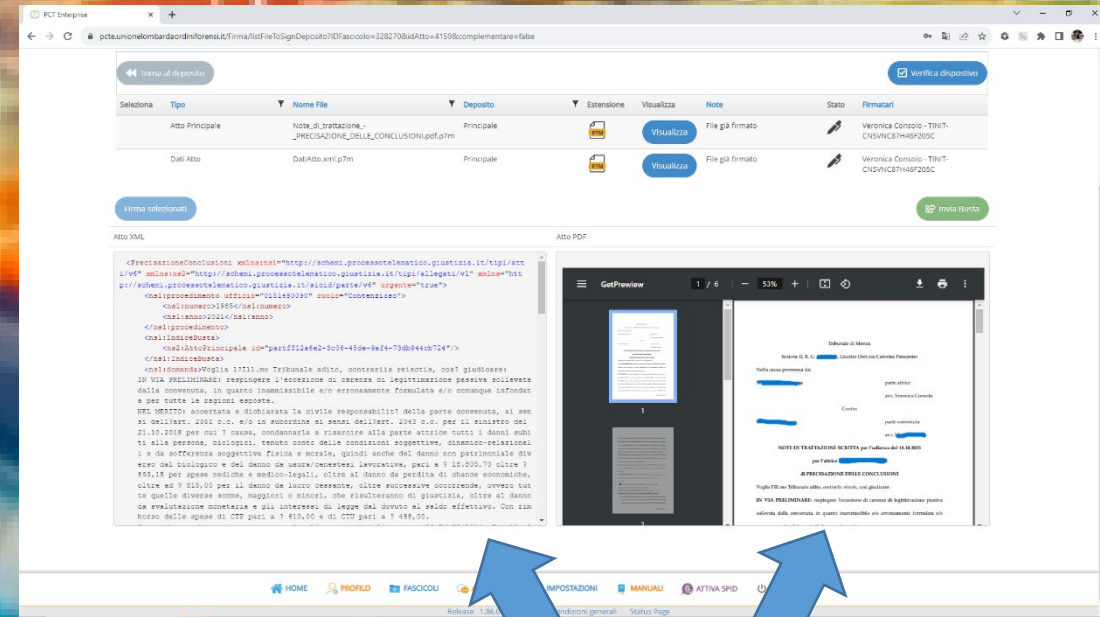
PCT Enterprise
pcte.unionelombardaordiniforensi.it/Firma/listFileToSignDeposito?IDFascicolo=328270&idAtto=4159&complementare=false

Torna al deposito

Verifica dispositivo

| Seleziona | Tipo | Nome File | Deposito | Estensione | Visualizza | Note | Stato | Firmatari |
|---|---|---|---|---|---|---|---|---|
| | Atto Principale | Note_di_trattazione_-_PRECISAZIONE_DELLE_CONCLUSIONI.pdf.p7m | Principale | P7M | Visualizza | File già firmato | | Veronica Consolo - TINIT-CNSVNC87H46F205C |
| | Dati Atto | DatiAtto.xml.p7m | Principale | P7M | Visualizza | File già firmato | | Veronica Consolo - TINIT-CNSVNC87H46F205C |

Firma selezionati

Invia Busta

Atto XML

Atto PDF

<PrecisazioneConclusioni xmlns:ns1="http://schemi.processotelematico.giustizia.it/tipi/atti/v6" xmlns:ns2="http://schemi.processotelematico.giustizia.it/tipi/allegati/v1" xmlns="http://schemi.processotelematico.giustizia.it/sicid/parte/v6" urgente="true">
<ns1:procedimento ufficio="0151490090" ruolo="Contenzioso">
<ns1:numero>1965</ns1:numero>
<ns1:anno>2021</ns1:anno>
</ns1:procedimento>
<ns1:IndiceBusta>
<ns2:AttoPrincipale id="partf512a6e2-3c06-45de-9af4-73db944cb724"/>
</ns1:IndiceBusta>
<ns1:domanda>Voglia l?Ill.mo Tribunale adito, contrariis reiectis, cos? giudicare:
IN VIA PRELIMINARE: respingere l'eccezione di carenza di legittimazione passiva sollevata dalla convenuta, in quanto inammissibile e/o erroneamente formulata e/o comunque infondata per tutte le ragioni esposte.
NEL MERITO: accertata e dichiarata la civile responsabilit? della parte convenuta, ai sensi dell?art. 2051 c.c. e/o in subordine ai sensi dell?art. 2043 c.c. per il sinistro del 21.10.2018 per cui ? causa, condannarla a risarcire alla parte attrice tutti i danni subiti alla persona, biologici, tenuto conto delle condizioni soggettive, dinamico-relazionali e da sofferenza soggettiva fisica e morale, quindi anche del danno non patrimoniale diverso dal biologico e del danno da usura/cenestesi lavorativa, pari a ? 18.895.70 oltre ? 893,15 per spese mediche e medico-legali, oltre al danno da perdita di chance economiche, oltre ed ? 815,00 per il danno da lucro cessante, oltre successive occorrende, ovvero tutte quelle diverse somme, maggiori o minori, che risulteranno di giustizia, oltre al danno da svalutazione monetaria e gli interessi di legge dal dovuto al saldo effettivo. Con rimborso delle spese di CTP pari a ? 610,00 e di CTU pari a ? 488,00.

GetPreview 1 / 6 — 53% +

1

Tribunale di Monza
Sezione II, R. G. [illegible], Giudice Dott.ssa Caterina Panzarino
Nella causa promossa da
parte attrice
avv. Veronica Consolo
Contro
parte convenuta
avv. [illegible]
NOTE DI TRATTAZIONE SCRITTA per l'udienza del 16.10.2023
per l'attività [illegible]
di PRECISAZIONE DELLE CONCLUSIONI
Voglia l'Ill.mo Tribunale adito, contrariis reiectis, così giudicare:
IN VIA PRELIMINARE: respingere l'eccezione di carenza di legittimazione passiva sollevata dalla convenuta, in quanto inammissibile e/o erroneamente formulata e/o

HOME PROFILO FASCICOLI IMPOSTAZIONI MANUALI ATTIVA SPID
Release 1.86.0 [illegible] ndizioni generali Status Page